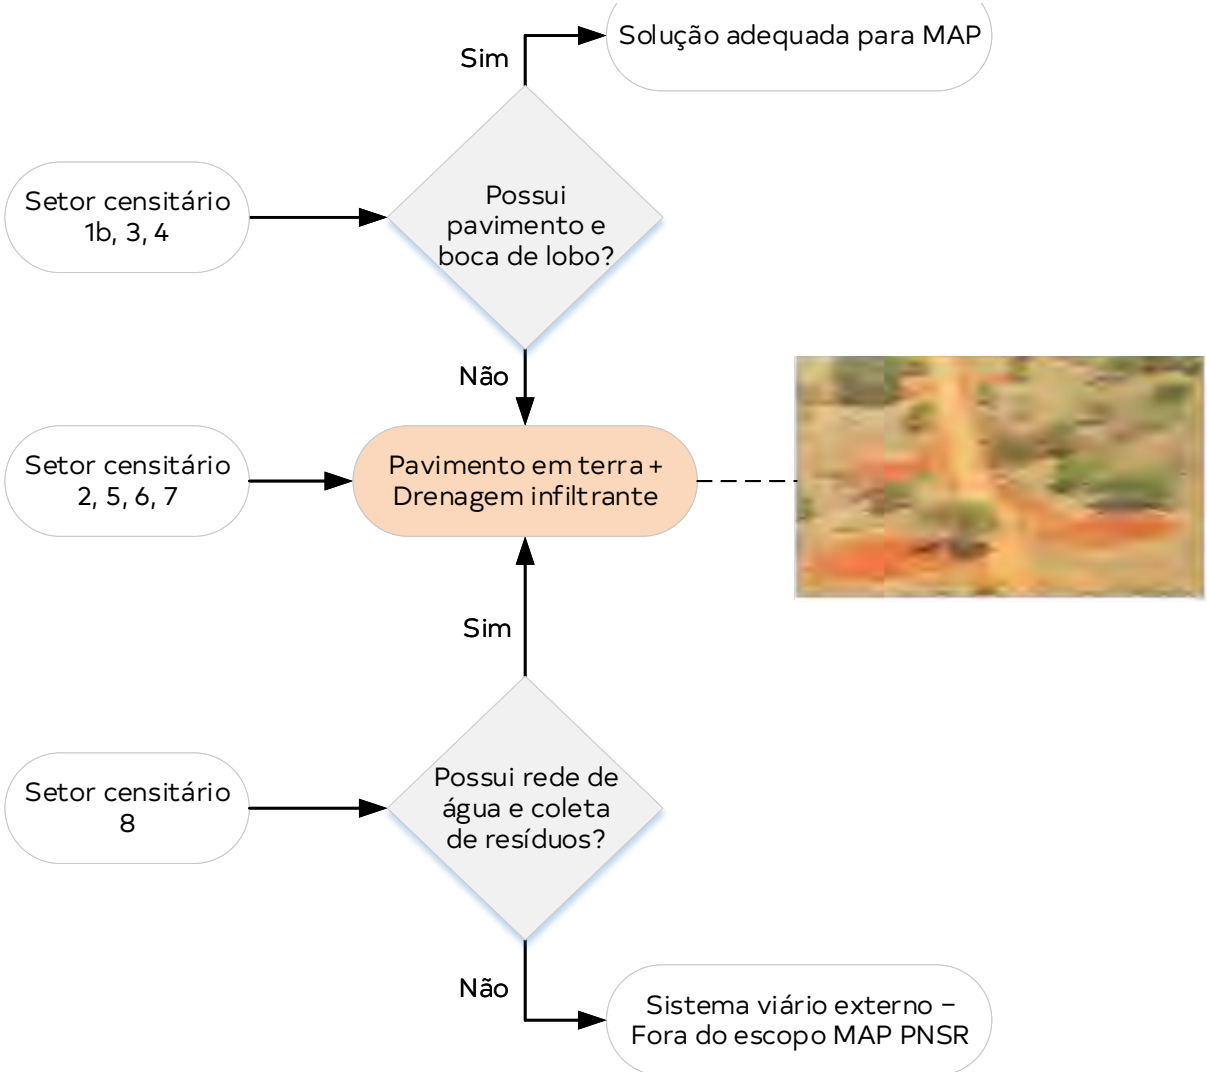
Sim

Solução adequada para MAP

Setor censitário 1b, 3, 4

Possui pavimento e boca de lobo?

Não

Setor censitário 2, 5, 6, 7

Pavimento em terra + Drenagem infiltrante

Sim

Setor censitário 8

Possui rede de água e coleta de resíduos?

Não

Sistema viário externo – Fora do escopo MAP PNSR